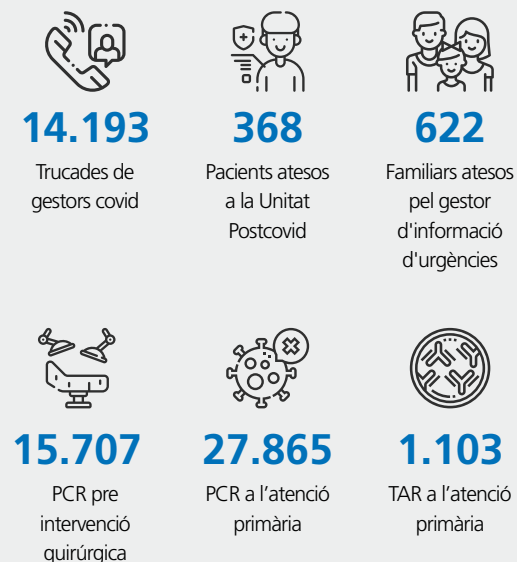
14.193
Trucades de gestors covid

368
Pacients atesos a la Unitat Postcovid

622
Familiars atesos pel gestor d'informació d'urgències

15.707
PCR pre intervenció quirúrgica

27.865
PCR a l'atenció primària

1.103
TAR a l'atenció primària